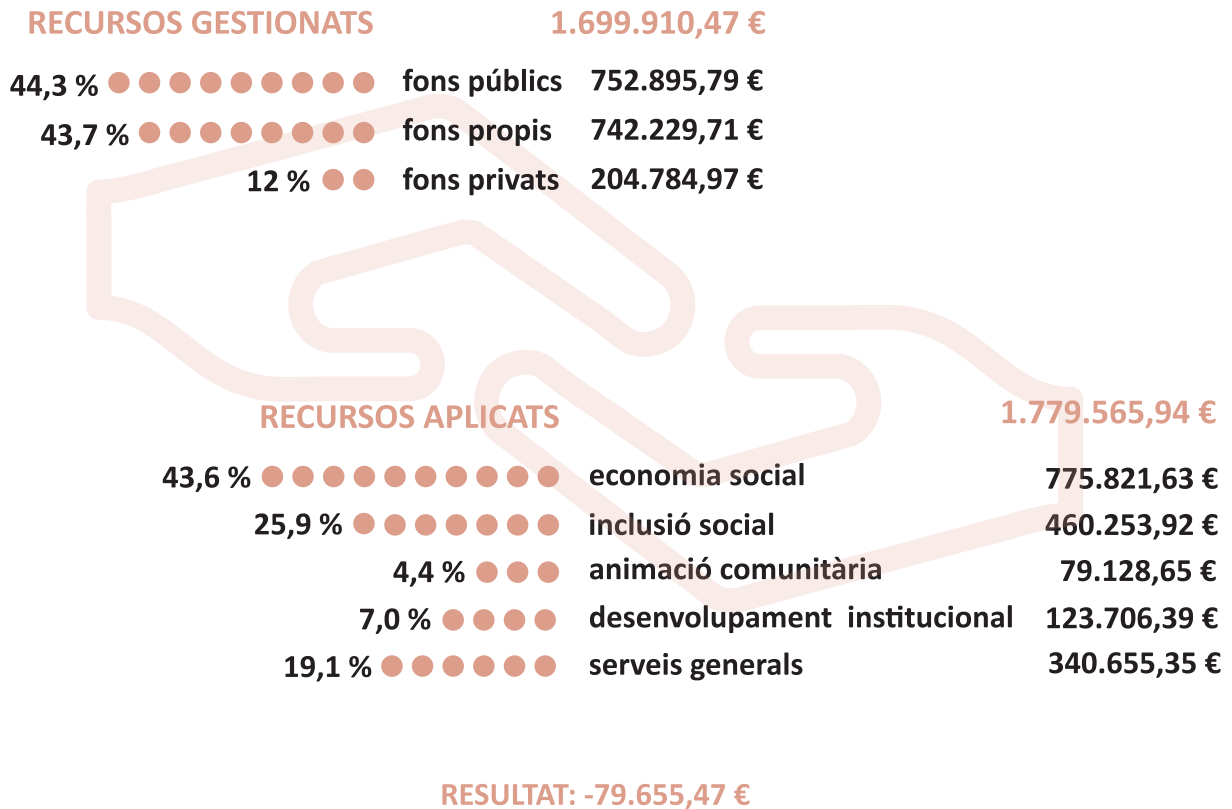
RECURSOS GESTIONATS 1.699.910,47 €

44,3 % fons públics 752.895,79 €
43,7 % fons propis 742.229,71 €
12 % fons privats 204.784,97 €

RECURSOS APLICATS 1.779.565,94 €

43,6 % economia social 775.821,63 €
25,9 % inclusió social 460.253,92 €
4,4 % animació comunitària 79.128,65 €
7,0 % desenvolupament institucional 123.706,39 €
19,1 % serveis generals 340.655,35 €

RESULTAT: -79.655,47 €